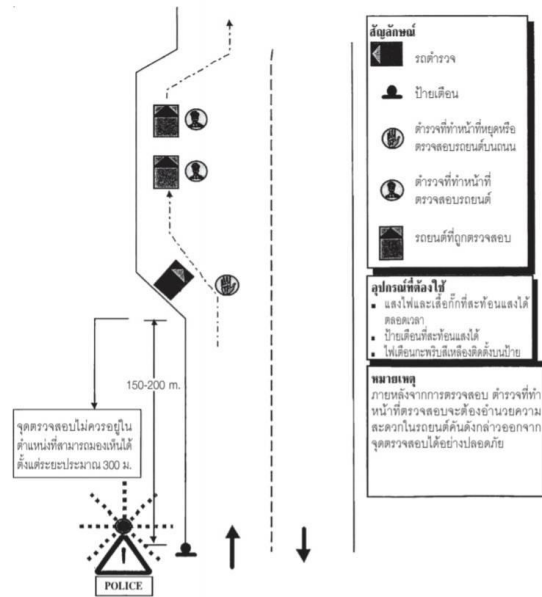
สัญลักษณ์

รถตำรวจ

ป้ายเตือน

ตำรวจที่ทำหน้าที่หยุดหรือตรวจสอบรถยนต์บนถนน

ตำรวจที่ทำหน้าที่ตรวจสอบรถยนต์

รถยนต์ที่ถูกตรวจสอบ

อุปกรณ์ที่ต้องใช้
▪ แสงไฟและเสื้อกั๊กที่สะท้อนแสงได้ตลอดเวลา
▪ ป้ายเตือนที่สะท้อนแสงได้
▪ ไฟเตือนกะพริบสีเหลืองติดตั้งบนป้าย

หมายเหตุ
ภายหลังจากการตรวจสอบ ตำรวจที่ทำหน้าที่ตรวจสอบจะต้องอำนวยความสะดวกในรถยนต์คันดังกล่าวออกจากจุดตรวจสอบได้อย่างปลอดภัย

150-200 m.

จุดตรวจสอบไม่ควรอยู่ในตำแหน่งที่สามารถมองเห็นได้ตั้งแต่ระยะประมาณ 300 ม.

POLICE